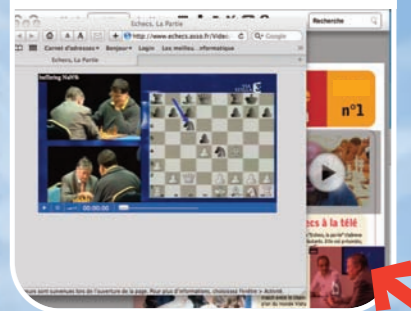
Echecs. La Partie

http://www.echecs.asso.fr/Vide

Q• Google

Carnet d'adresses▾ Bonjour▾ Login Les meilleu...nformatique

Echecs. La Partie

Recherche

Influring Nal9%

n°1

ecs à la télé

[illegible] sont convenues lors de l'ouverture de la page. Pour plus d'informations, choisissez Fenêtre > Activité.